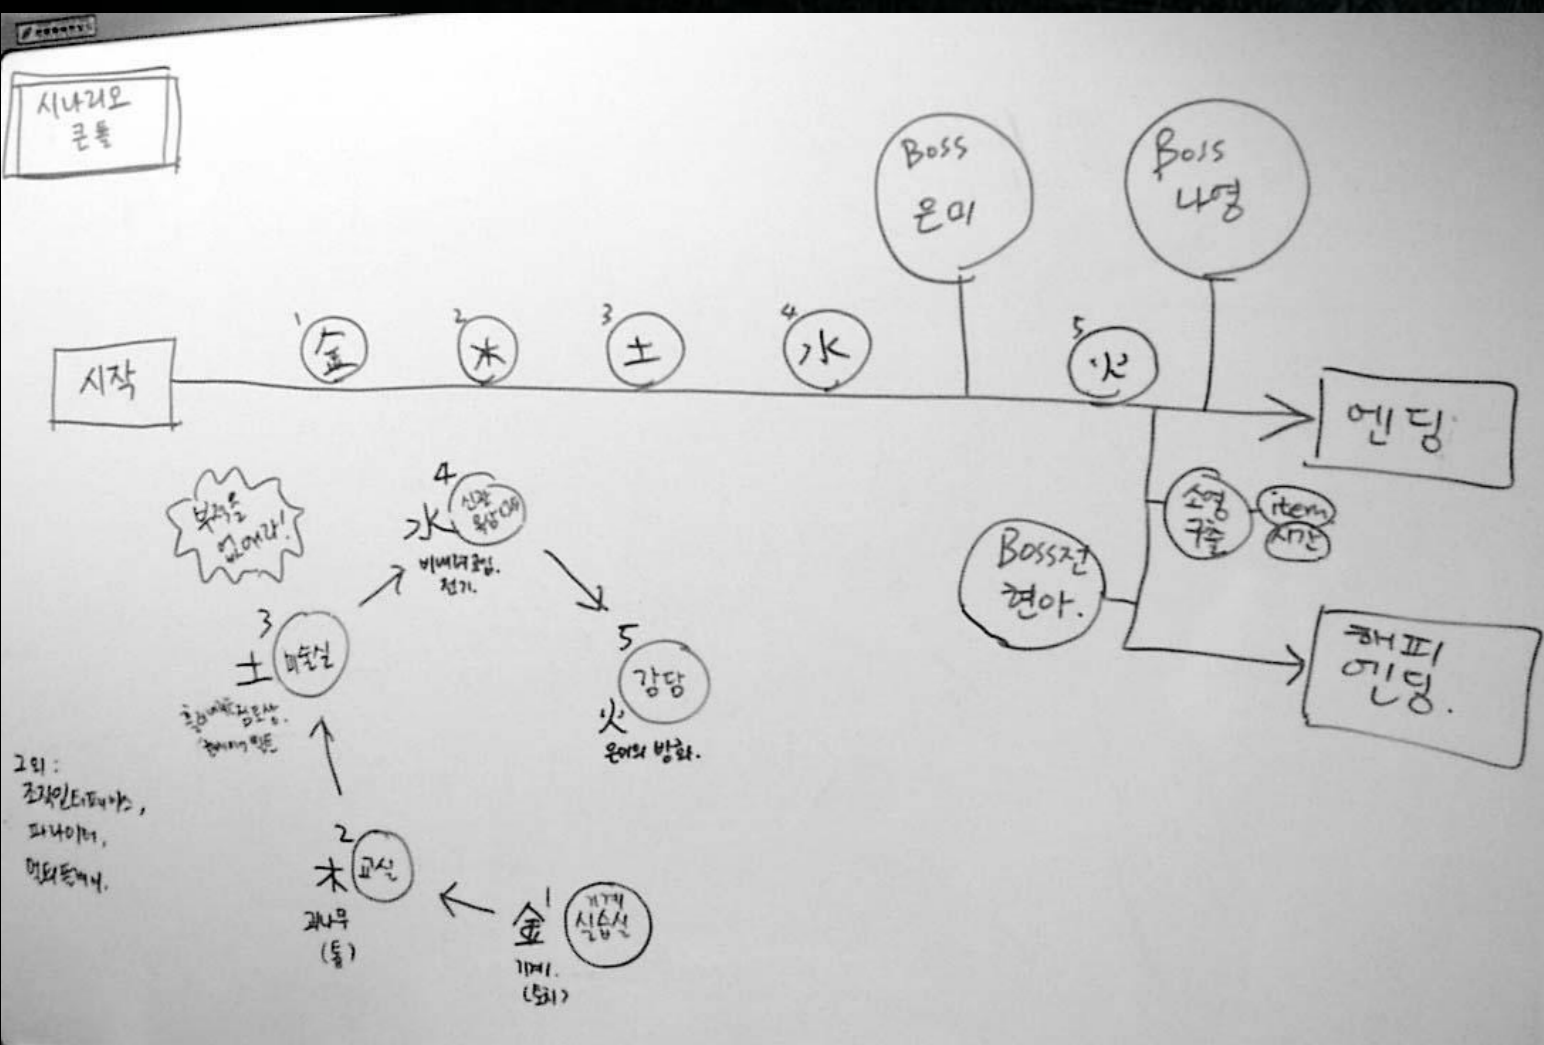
시나리오
큰틀

Boss
은미

Boss
나영

시작

1 金
2 木
3 土
4 水
5 火

엔딩

Boss전
현아.

소영
구출

item
시간

해피
엔딩.

부적을
없애라!

4
水 신관
화장실
비바리공합.
전기.

3
土 미술실
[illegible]
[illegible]

5
강당
火
은미의 방화.

2
木 교실
괴나무
(틀)

1
金 기계
실습실
기계.
(로봇)

그외:
조작인터페이스,
파나이더,
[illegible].